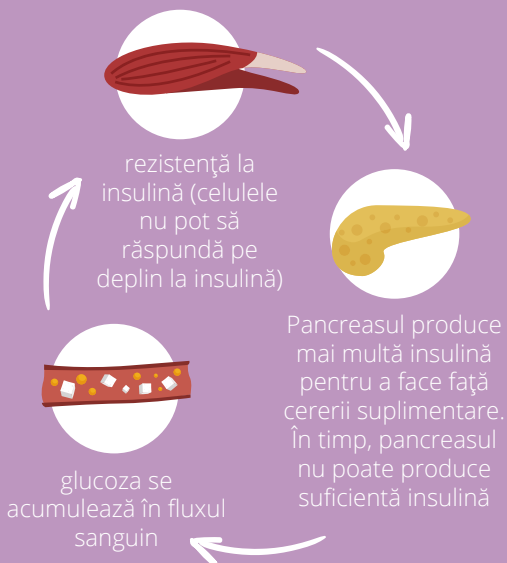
rezistenţă la insulină (celulele nu pot să răspundă pe deplin la insulină)

Pancreasul produce mai multă insulină pentru a face faţă cererii suplimentare. În timp, pancreasul nu poate produce suficientă insulină

glucoza se acumulează în fluxul sanguin